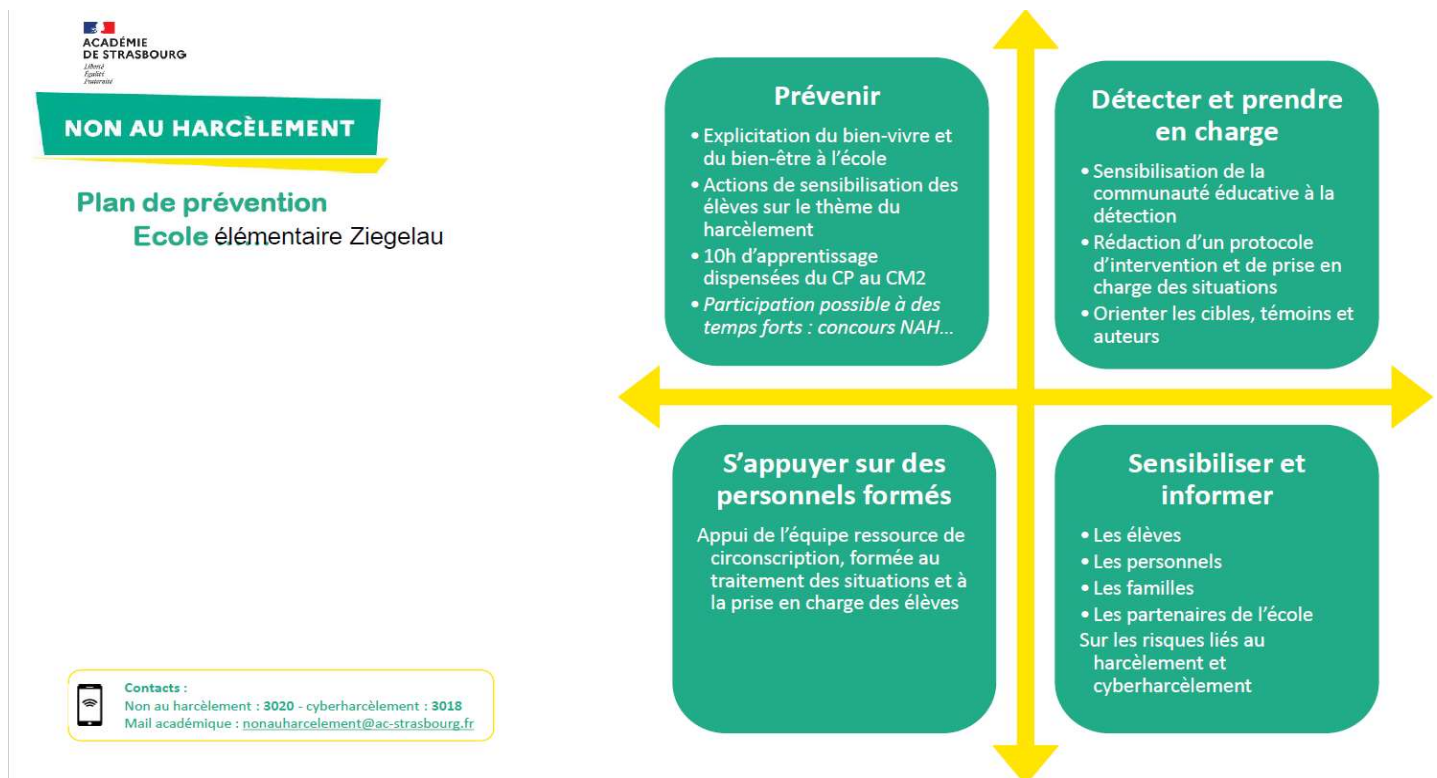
ACADÉMIE DE STRASBOURG
Liberté
Égalité
Fraternité

NON AU HARCÈLEMENT

Plan de prévention
Ecole élémentaire Ziegelau

Prévenir
• Explicitation du bien-vivre et du bien-être à l'école
• Actions de sensibilisation des élèves sur le thème du harcèlement
• 10h d'apprentissage dispensées du CP au CM2
• Participation possible à des temps forts : concours NAH...

Détecter et prendre en charge
• Sensibilisation de la communauté éducative à la détection
• Rédaction d'un protocole d'intervention et de prise en charge des situations
• Orienter les cibles, témoins et auteurs

S'appuyer sur des personnels formés
Appui de l'équipe ressource de circonscription, formée au traitement des situations et à la prise en charge des élèves

Sensibiliser et informer
• Les élèves
• Les personnels
• Les familles
• Les partenaires de l'école
Sur les risques liés au harcèlement et cyberharcèlement

Contacts :
Non au harcèlement : 3020 - cyberharcèlement : 3018
Mail académique : nonauharcelement@ac-strasbourg.fr